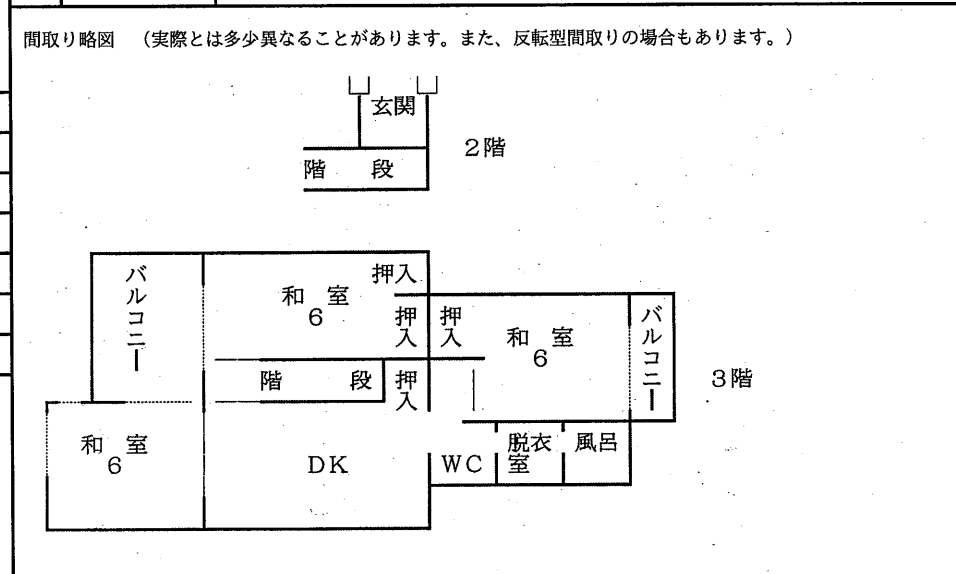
間取り略図　（実際とは多少異なることがあります。また、反転型間取りの場合もあります。）

玄関

階　段

2階

バルコニー

和　室
6

押入

押入

押入

和　室
6

バルコニー

3階

階　段

押入

和　室
6

DK

WC

脱衣室

風呂